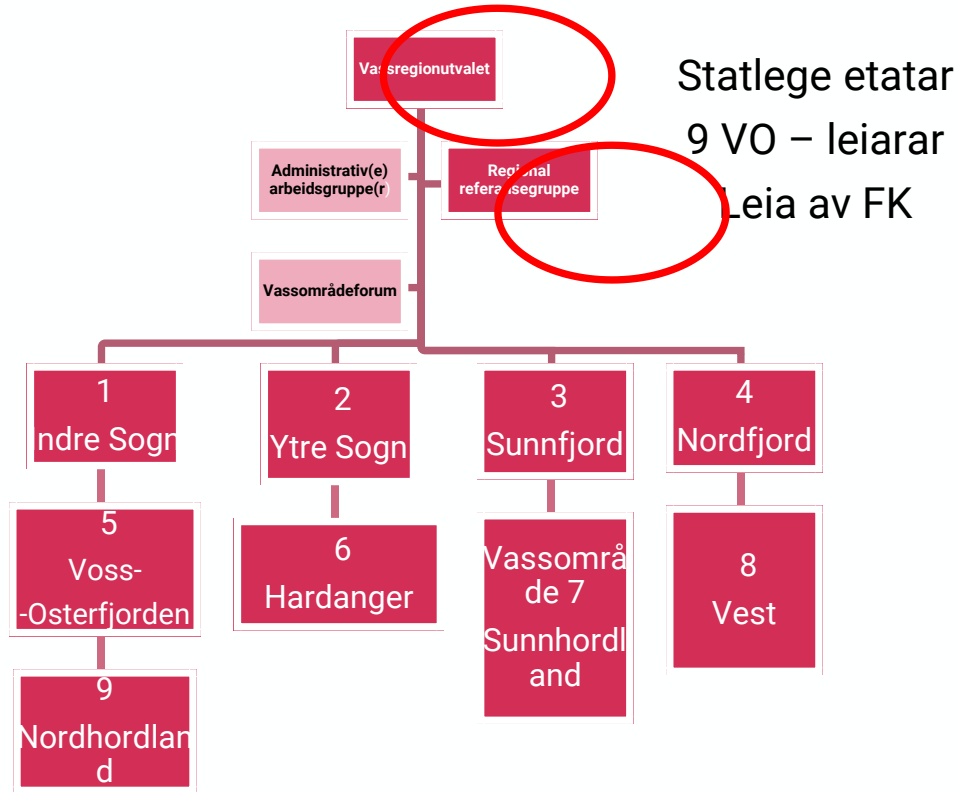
Vassregionutvalet

Statlege etatar
9 VO – leiarar
Leia av FK

Administrativ(e) arbeidsgruppe(r)

Regional referansegruppe

Vassområdeforum

1
Indre Sogn

2
Ytre Sogn

3
Sunnfjord

4
Nordfjord

5
Voss-
-Osterfjorden

6
Hardanger

Vassområde 7
Sunnhordland

8
Vest

9
Nordhordland